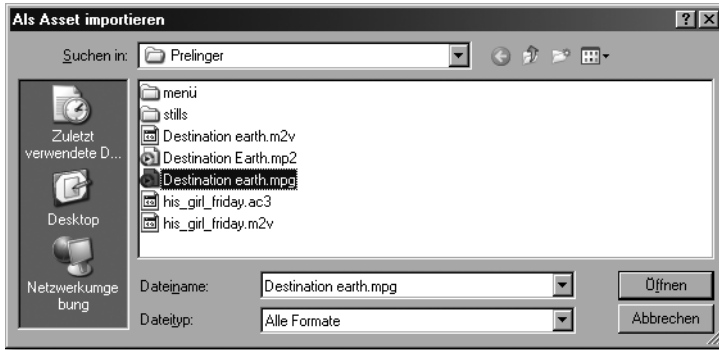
Als Asset importieren

?

Suchen in: Prelinger

Zuletzt verwendete D...

Desktop

Netzwerkumgebung

menü
stills
Destination earth.m2v
Destination Earth.mp2
Destination earth.mpg
his_girl_friday.ac3
his_girl_friday.m2v

Dateiname: Destination earth.mpg

Dateityp: Alle Formate

Öffnen

Abbrechen